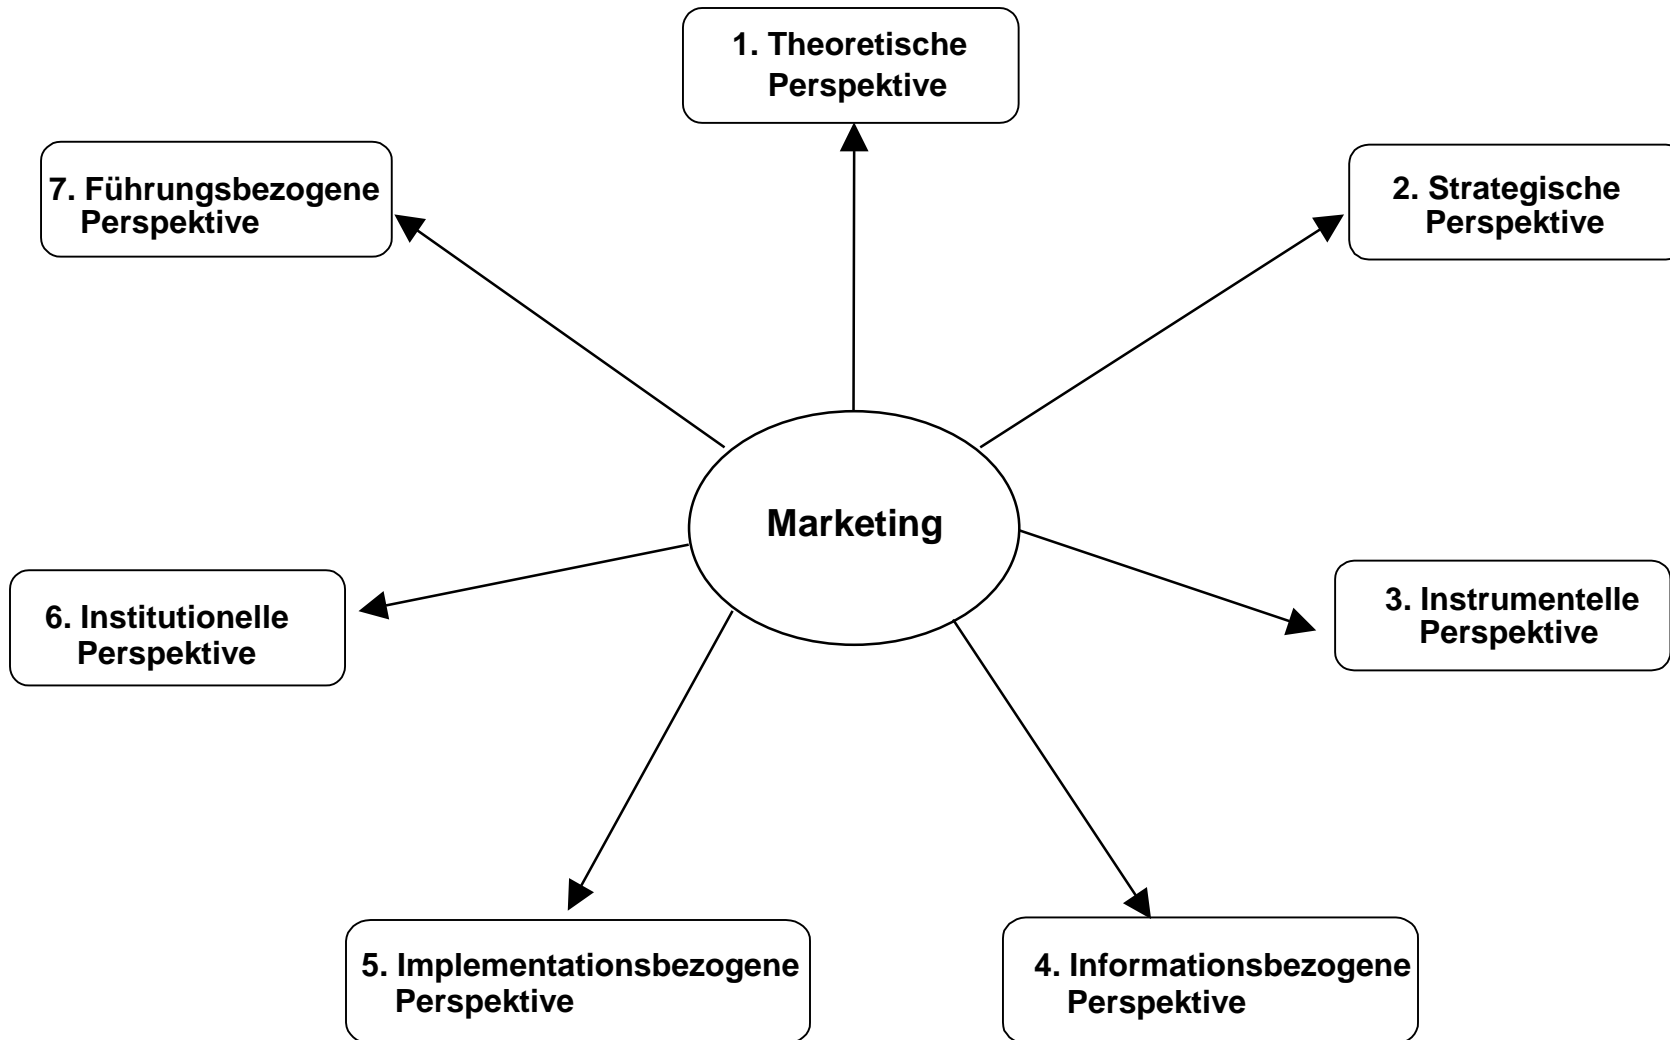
1. Theoretische Perspektive

7. Führungsbezogene Perspektive

2. Strategische Perspektive

Marketing

6. Institutionelle Perspektive

3. Instrumentelle Perspektive

5. Implementationsbezogene Perspektive

4. Informationsbezogene Perspektive